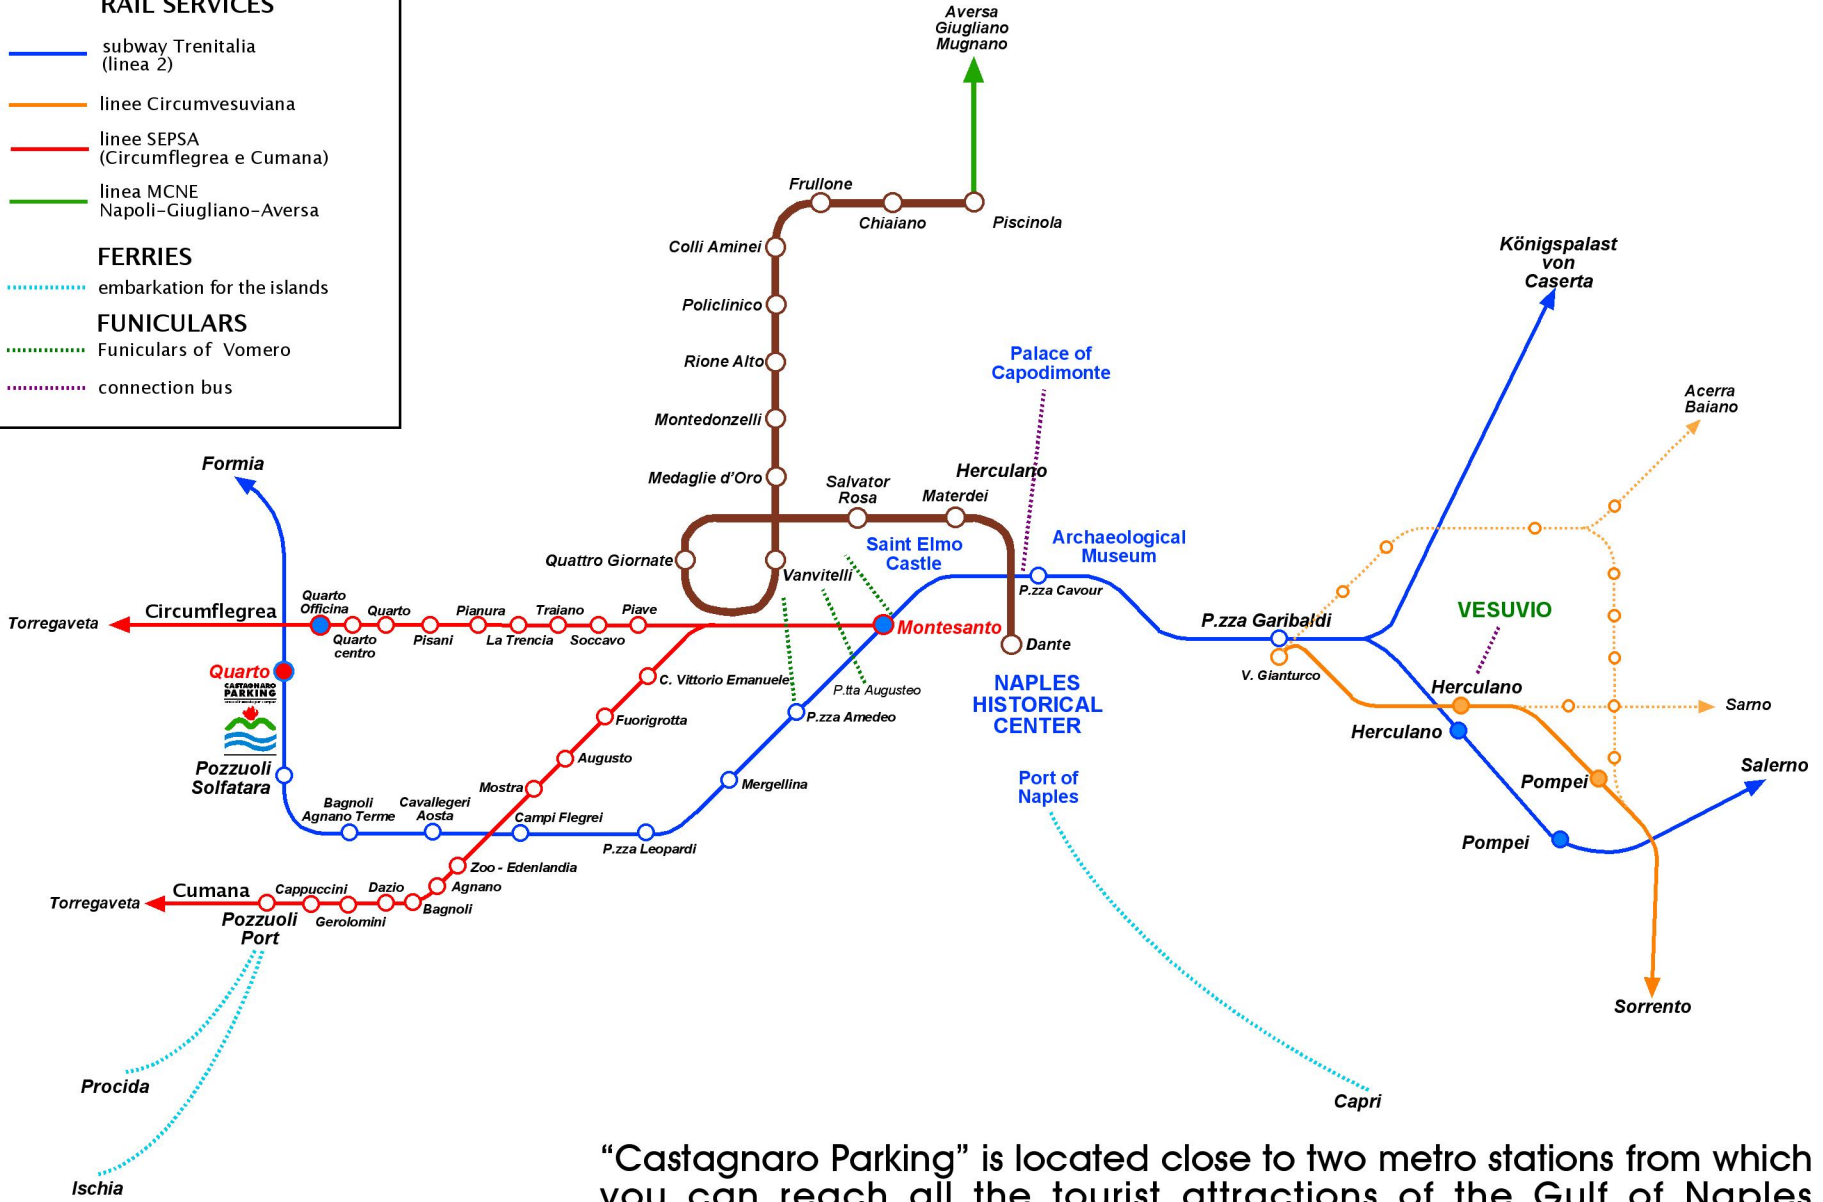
RAIL SERVICES
subway Trenitalia (linea 2)
linee Circumvesuviana
linee SEPSA (Circumflegrea e Cumana)
linea MCNE Napoli-Giugliano-Aversa
FERRIES
embarkation for the islands
FUNICULARS
Funiculars of Vomero
connection bus

Aversa
Giugliano
Mugnano
Frullone
Chiaiano
Piscinola
Colli Aminei
Policlinico
Rione Alto
Montedonzelli
Medaglie d'Oro
Salvator Rosa
Materdei
Herculano
Quattro Giornate
Vanvitelli
Saint Elmo Castle
Palace of Capodimonte
Archaeological Museum
P.zza Cavour
Montesanto
Dante
NAPLES HISTORICAL CENTER
Königspalast von Caserta
Acerra
Baiano
VESUVIO
P.zza Garibaldi
V. Gianturco
Herculano
Herculano
Sarno
Pompei
Pompei
Salerno
Sorrento
Port of Naples
Capri
Formia
Torregaveta
Circumflegrea
Quarto Officina
Quarto
Quarto centro
Pisani
Pianura
La Trencia
Traiano
Soccavo
Piave
Quarto
CASTAGNARO PARKING
Pozzuoli Solfatara
C. Vittorio Emanuele
P.tta Augusteo
P.zza Amedeo
Fuorigrotta
Augusto
Mergellina
Mostra
Bagnoli Agnano Terme
Cavalleggeri Aosta
Campi Flegrei
P.zza Leopardi
Zoo - Edenlandia
Agnano
Bagnoli
Torregaveta
Cumana
Cappuccini
Dazio
Pozzuoli Port
Gerolomini
Procida
Ischia

"Castagnaro Parking" is located close to two metro stations from which you can reach all the tourist attractions of the Gulf of Naples